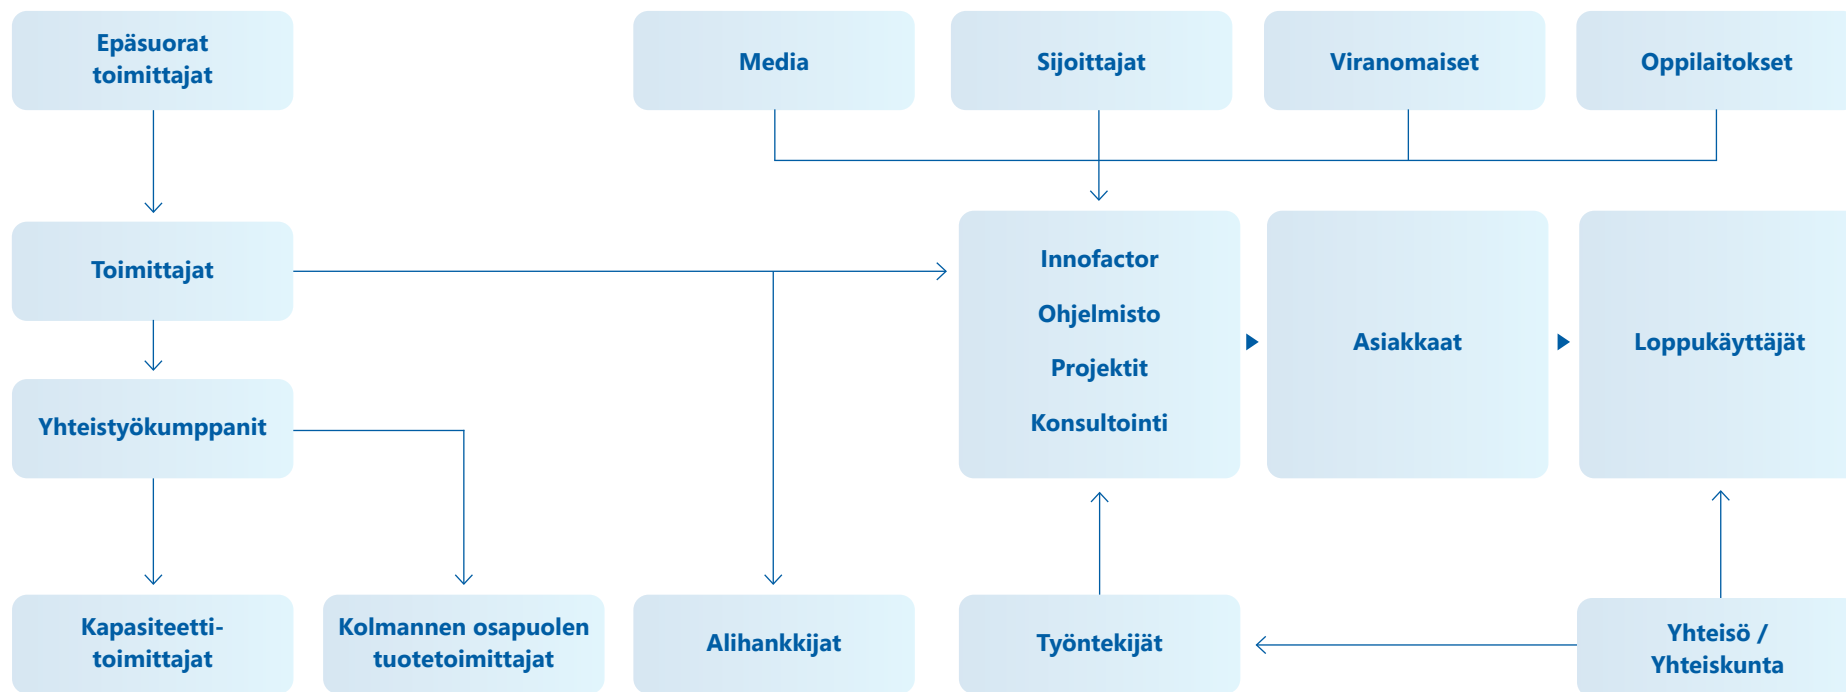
Epäsuorat toimittajat

Media

Sijoittajat

Viranomaiset

Oppilaitokset

Toimittajat

Innofactor

Ohjelmisto

Projektit

Konsultointi

Asiakkaat

Loppukäyttäjät

Yhteistyökumppanit

Kapasiteetti-toimittajat

Kolmannen osapuolen tuotetoimittajat

Alihankkijat

Työntekijät

Yhteisö / Yhteiskunta